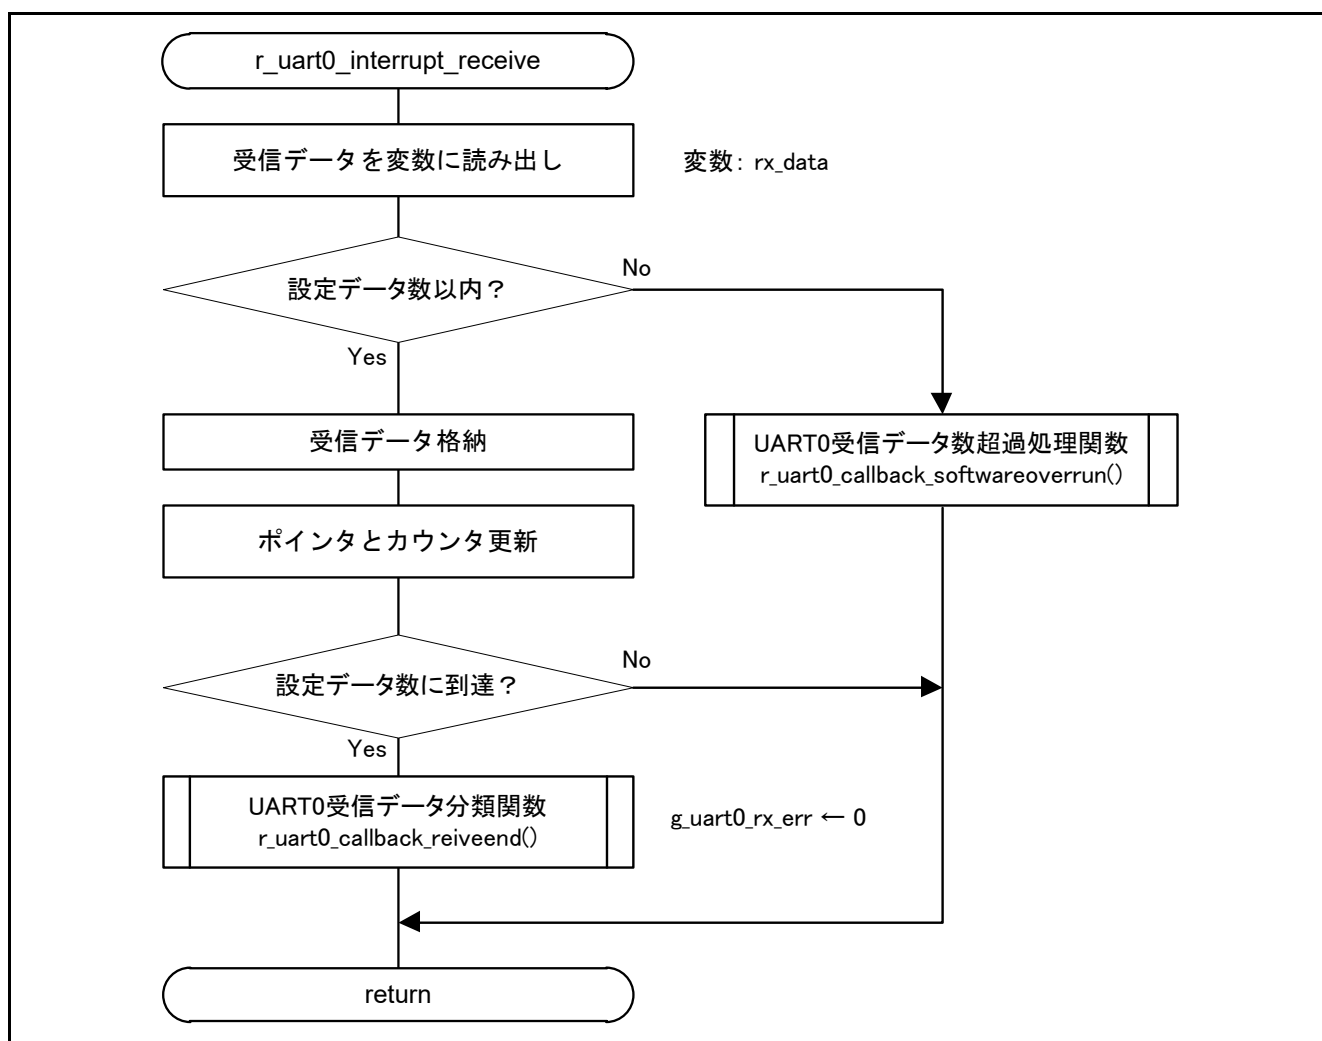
r_uart0_interrupt_receive

受信データを変数に読み出し

変数：rx_data

設定データ数以内？

No

Yes

受信データ格納

UART0受信データ数超過処理関数
r_uart0_callback_softwareoverrun()

ポインタとカウンタ更新

設定データ数に到達？

No

Yes

UART0受信データ分類関数
r_uart0_callback_reiveend()

g_uart0_rx_err ← 0

return